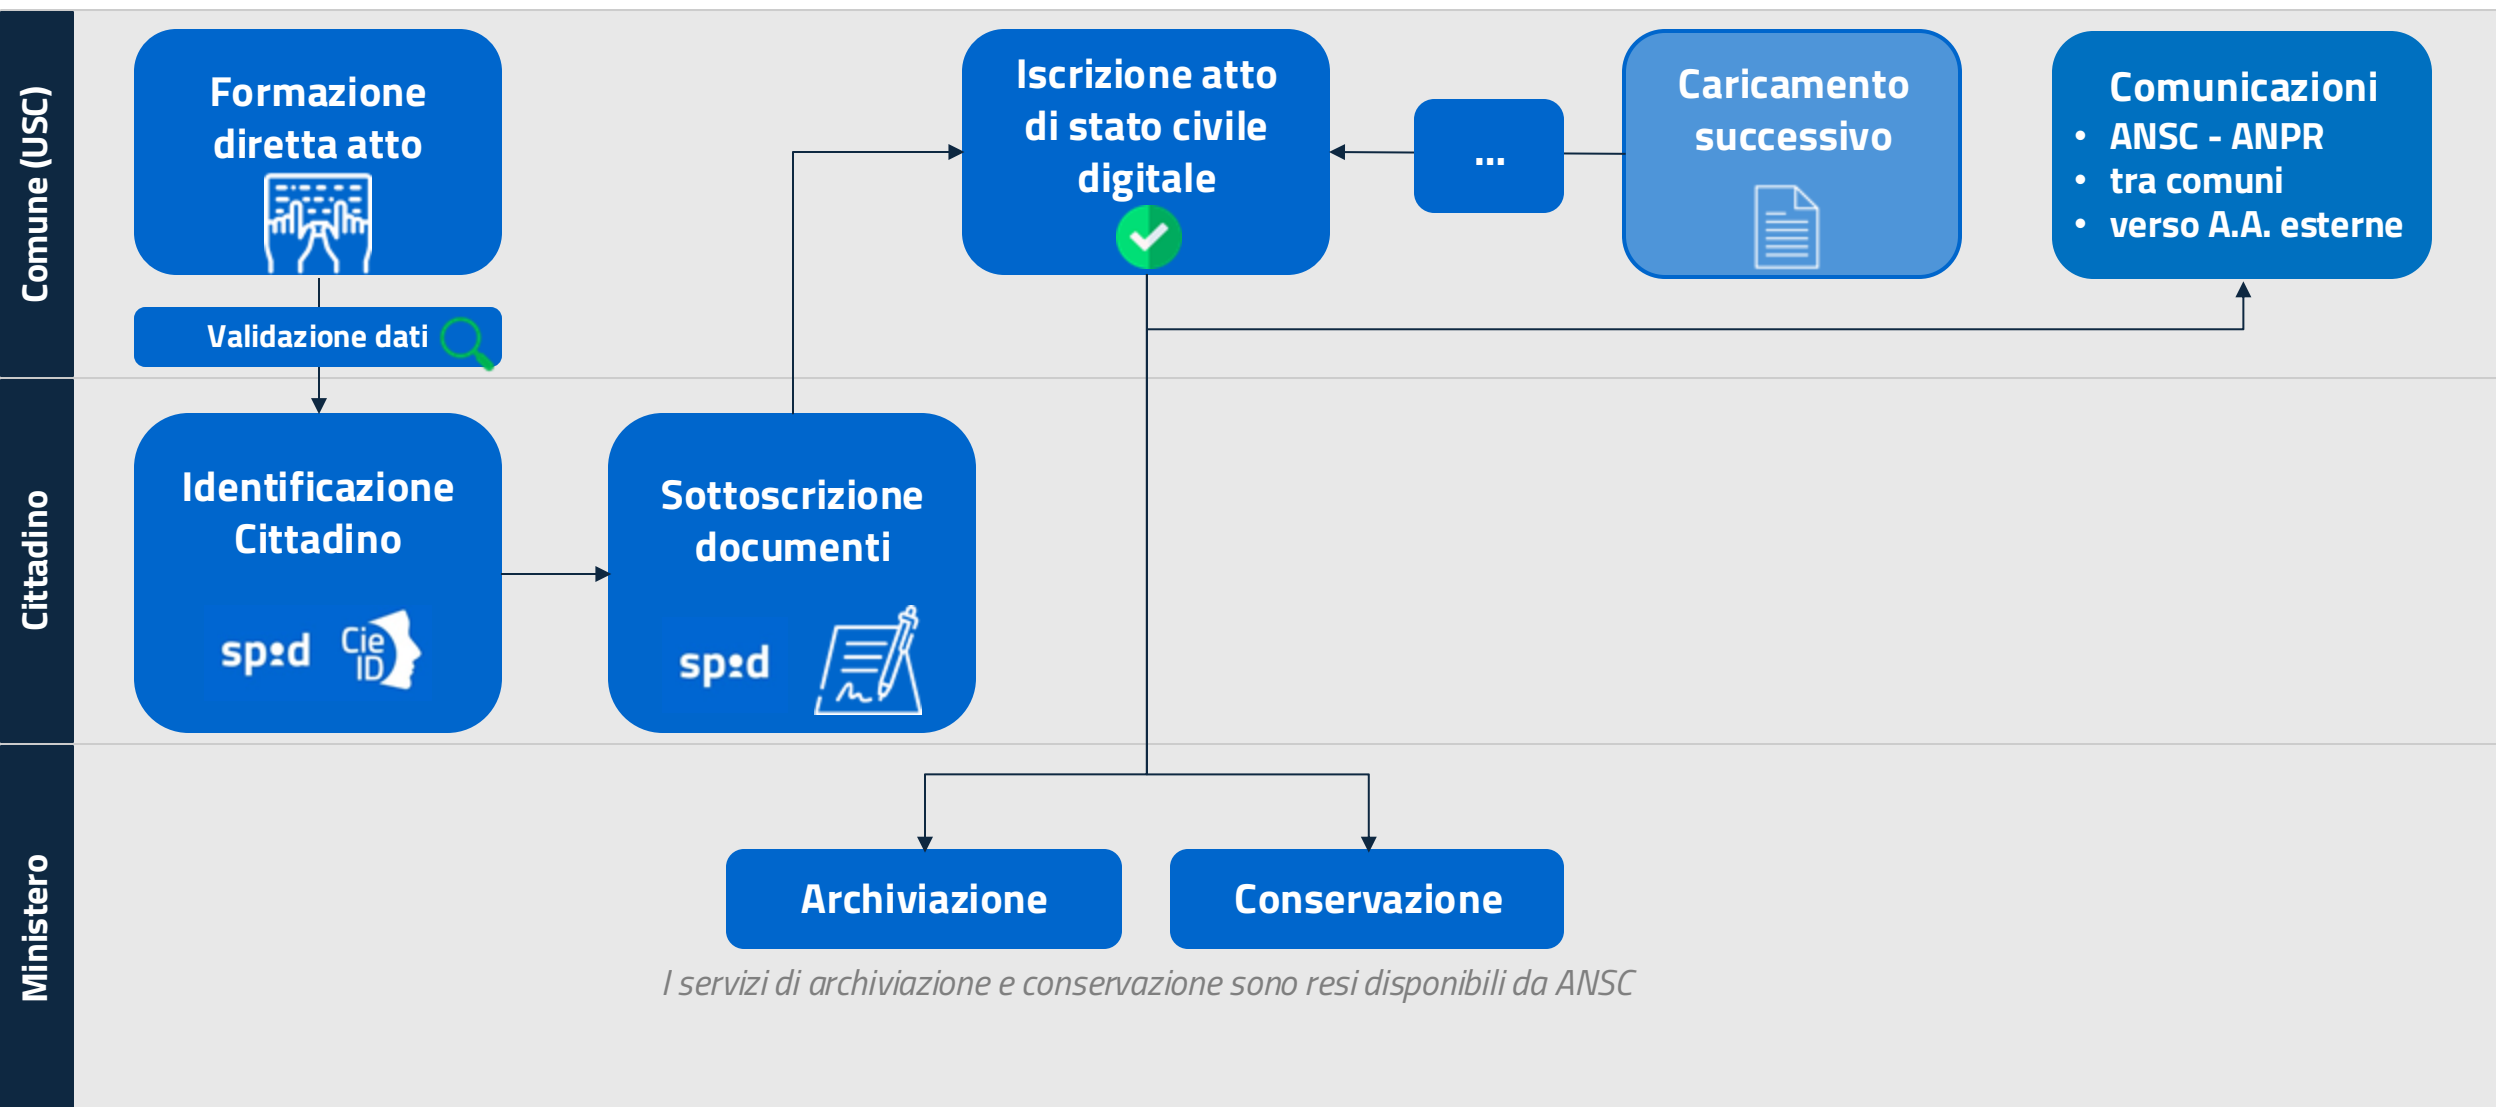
Comune (USC)

Formazione diretta atto

Validazione dati

Iscrizione atto di stato civile digitale

...

Caricamento successivo

Comunicazioni
• ANSC - ANPR
• tra comuni
• verso A.A. esterne

Cittadino

Identificazione Cittadino

spid CieID

Sottoscrizione documenti

spid

Ministero

Archiviazione

Conservazione

I servizi di archiviazione e conservazione sono resi disponibili da ANSC